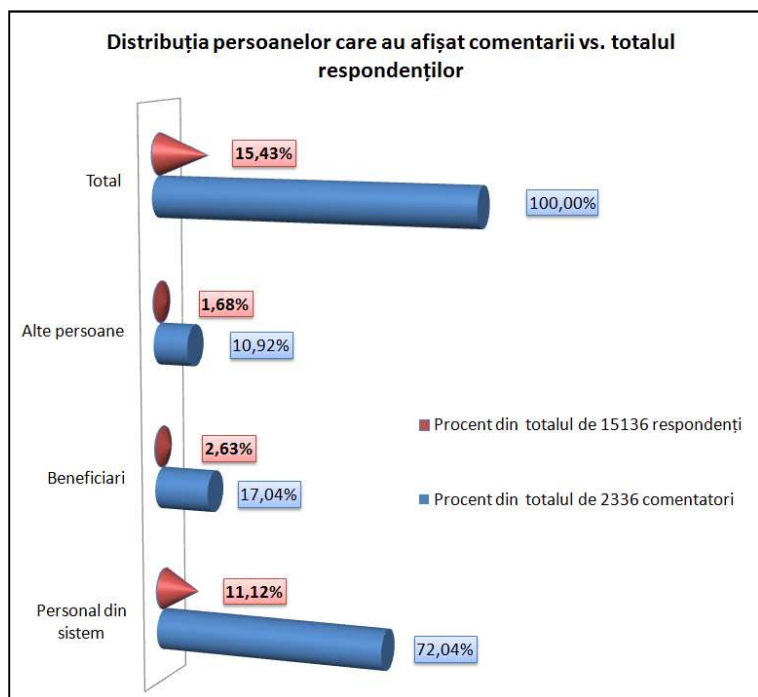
Distribuția persoanelor care au afișat comentarii vs. totalul respondenților

Total
15,43%
100,00%

Alte persoane
1,68%
10,92%

Beneficiari
2,63%
17,04%

Personal din sistem
11,12%
72,04%

Procent din totalul de 15136 respondenți
Procent din totalul de 2336 comentatori